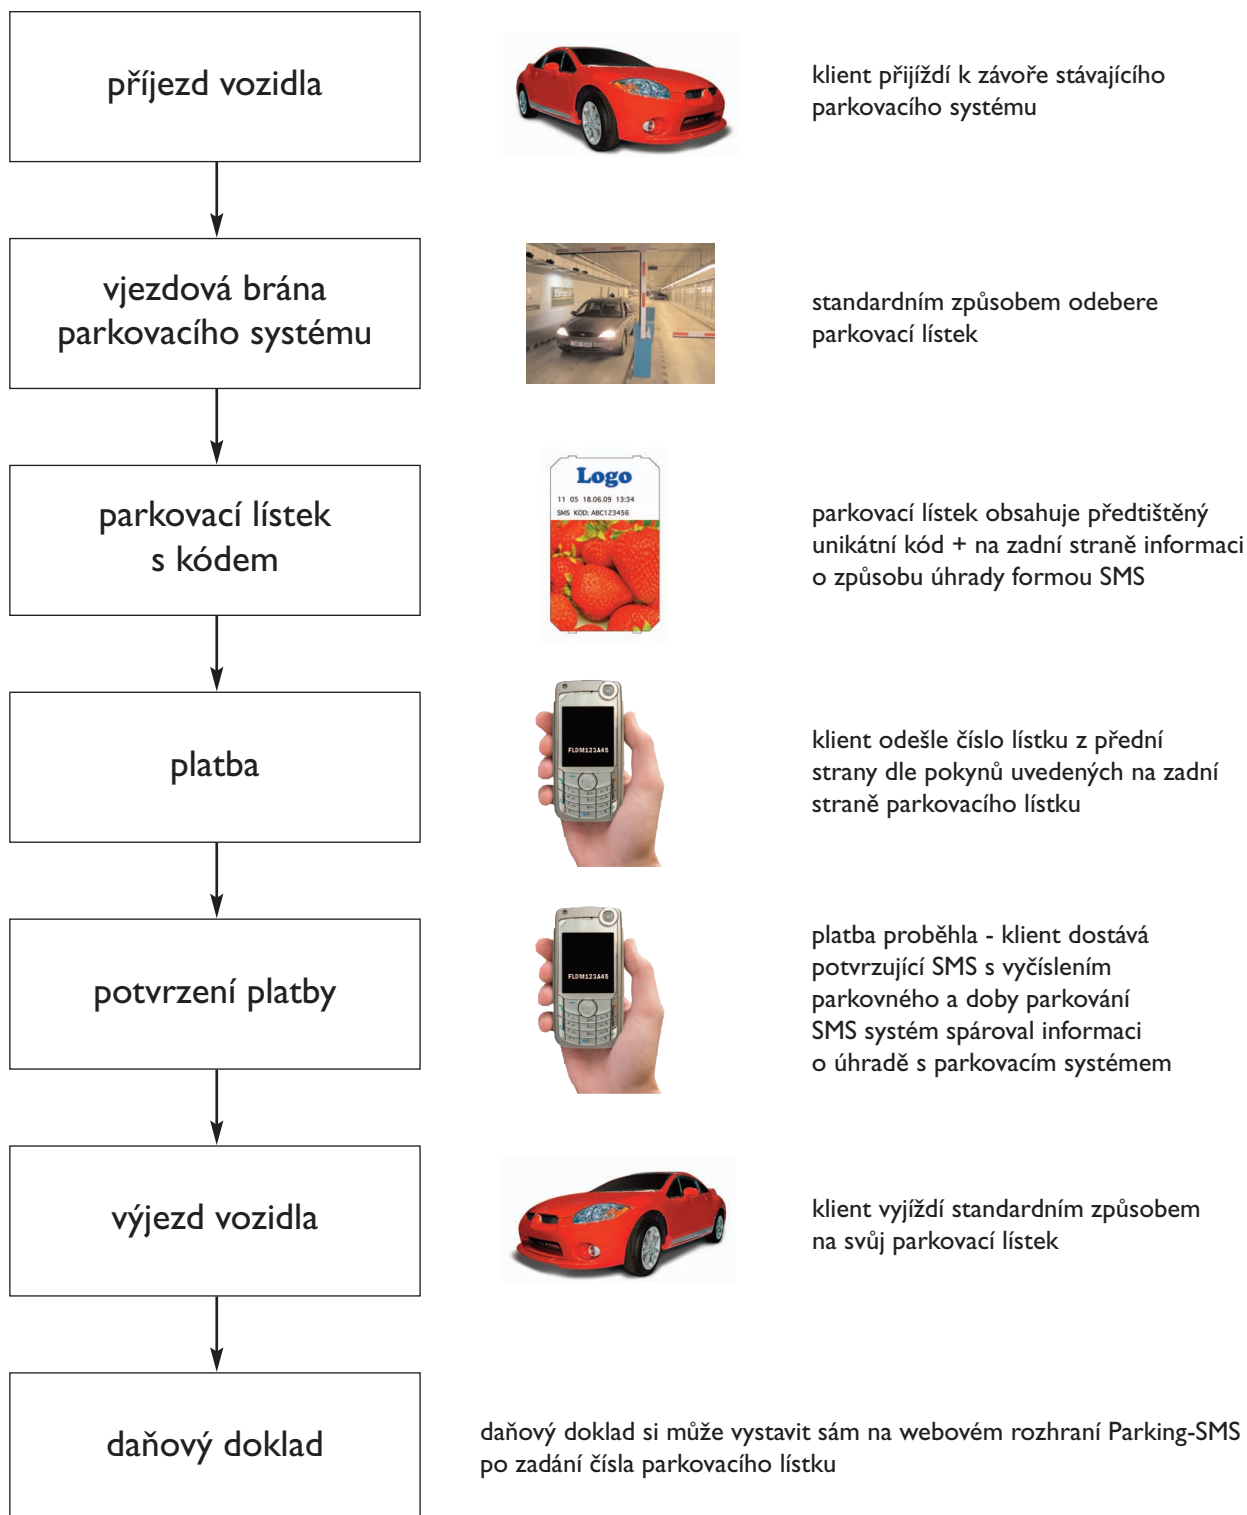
příjezd vozidla

klient přijíždí k závoře stávajícího parkovacího systému

vjezdová brána parkovacího systému

standardním způsobem odebere parkovací lístek

parkovací lístek s kódem

Logo

11 05 18.06.09 13:34

SMS KOD: ABC123456

parkovací lístek obsahuje předtištěný unikátní kód + na zadní straně informaci o způsobu úhrady formou SMS

platba

FLDM123A45

klient odešle číslo lístku z přední strany dle pokynů uvedených na zadní straně parkovacího lístku

potvrzení platby

FLDM123A45

platba proběhla - klient dostává potvrzující SMS s vyčíslením parkovného a doby parkování SMS systém spároval informaci o úhradě s parkovacím systémem

výjezd vozidla

klient vyjíždí standardním způsobem na svůj parkovací lístek

daňový doklad

daňový doklad si může vystavit sám na webovém rozhraní Parking-SMS po zadání čísla parkovacího lístku